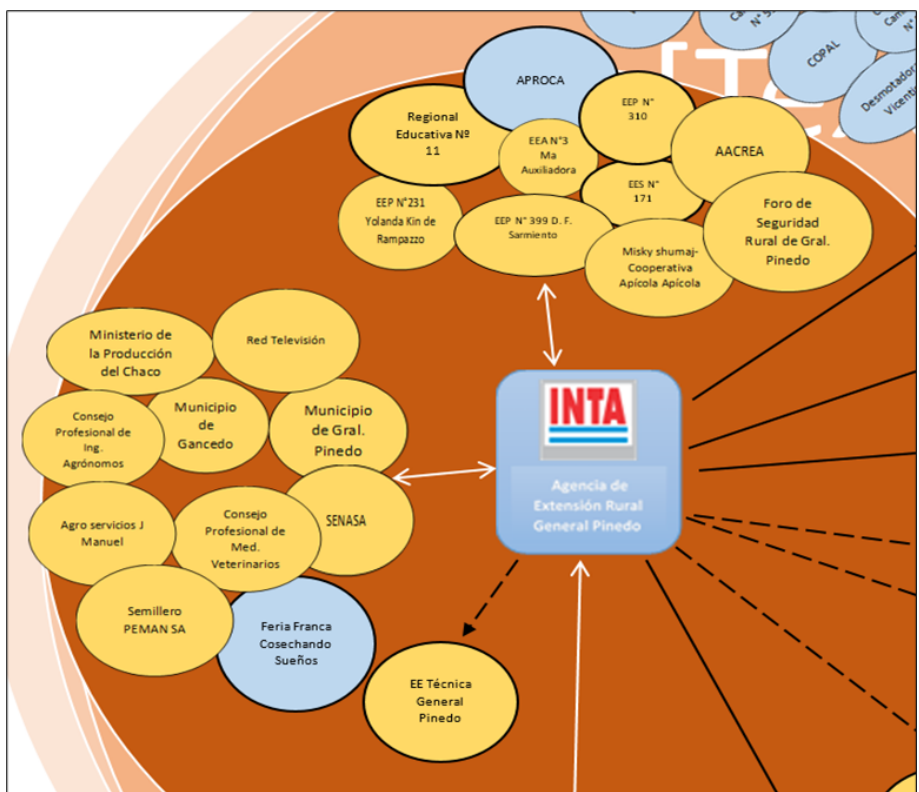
APROCA

Regional Educativa Nº 11

EEP N° 310

EEA N°3 Ma Auxiliadora

AACREA

EES N° 171

EEP N°231 Yolanda Kin de Rampazzo

EEP N° 399 D. F. Sarmiento

Foro de Seguridad Rural de Gral. Pinedo

Misky shumaj-Cooperativa Apícola Apícola

COPAL

Desmotador Vicent

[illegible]

Ministerio de la Producción del Chaco

Red Televisión

Consejo Profesional de Ing. Agrónomos

Municipio de Gancedo

Municipio de Gral. Pinedo

INTA

Agencia de Extensión Rural General Pinedo

SENASA

Agro servicios J Manuel

Consejo Profesional de Med. Veterinarios

Semillero PEMAN SA

Feria Franca Cosechando Sueños

EE Técnica General Pinedo